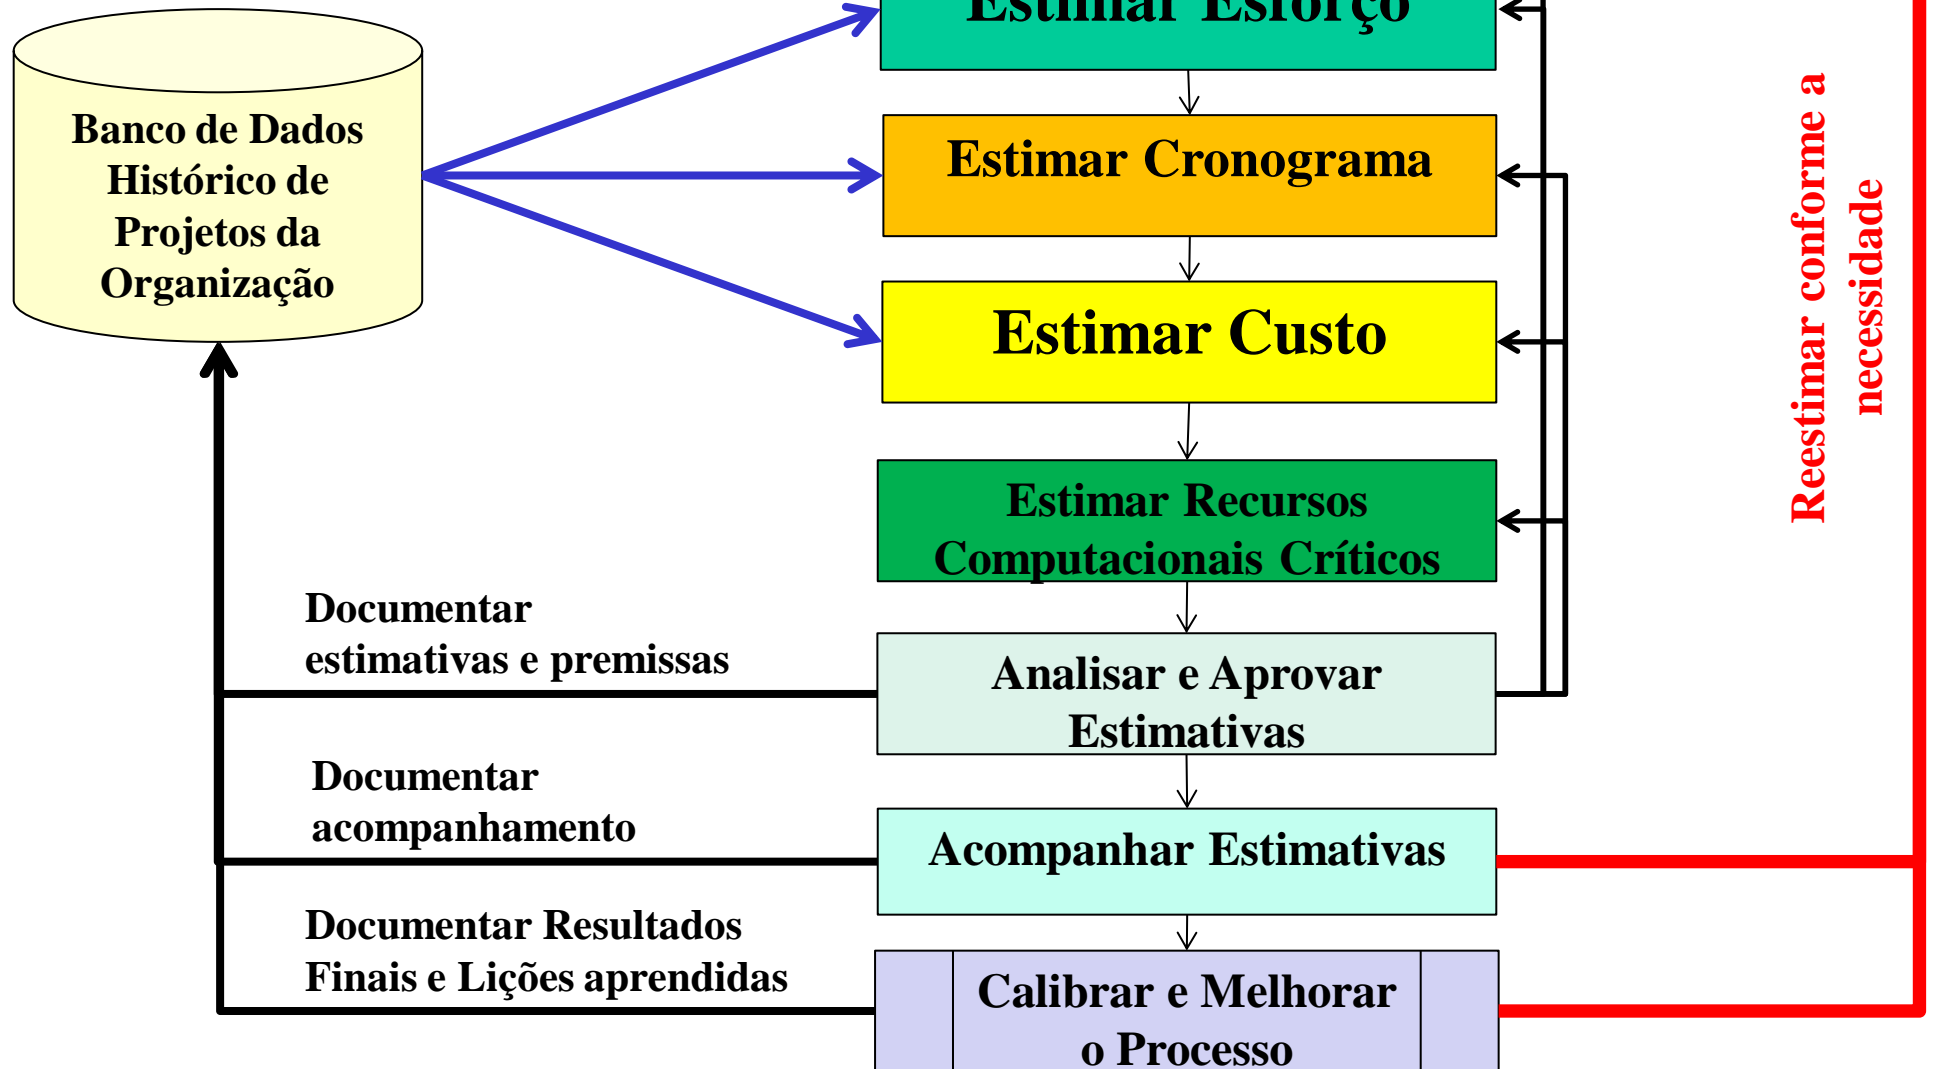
Banco de Dados Histórico de Projetos da Organização

Estimar Esforço

Estimar Cronograma

Estimar Custo

Estimar Recursos Computacionais Críticos

Documentar estimativas e premissas

Analisar e Aprovar Estimativas

Documentar acompanhamento

Acompanhar Estimativas

Documentar Resultados Finais e Lições aprendidas

Calibrar e Melhorar o Processo

Reestimar conforme a necessidade